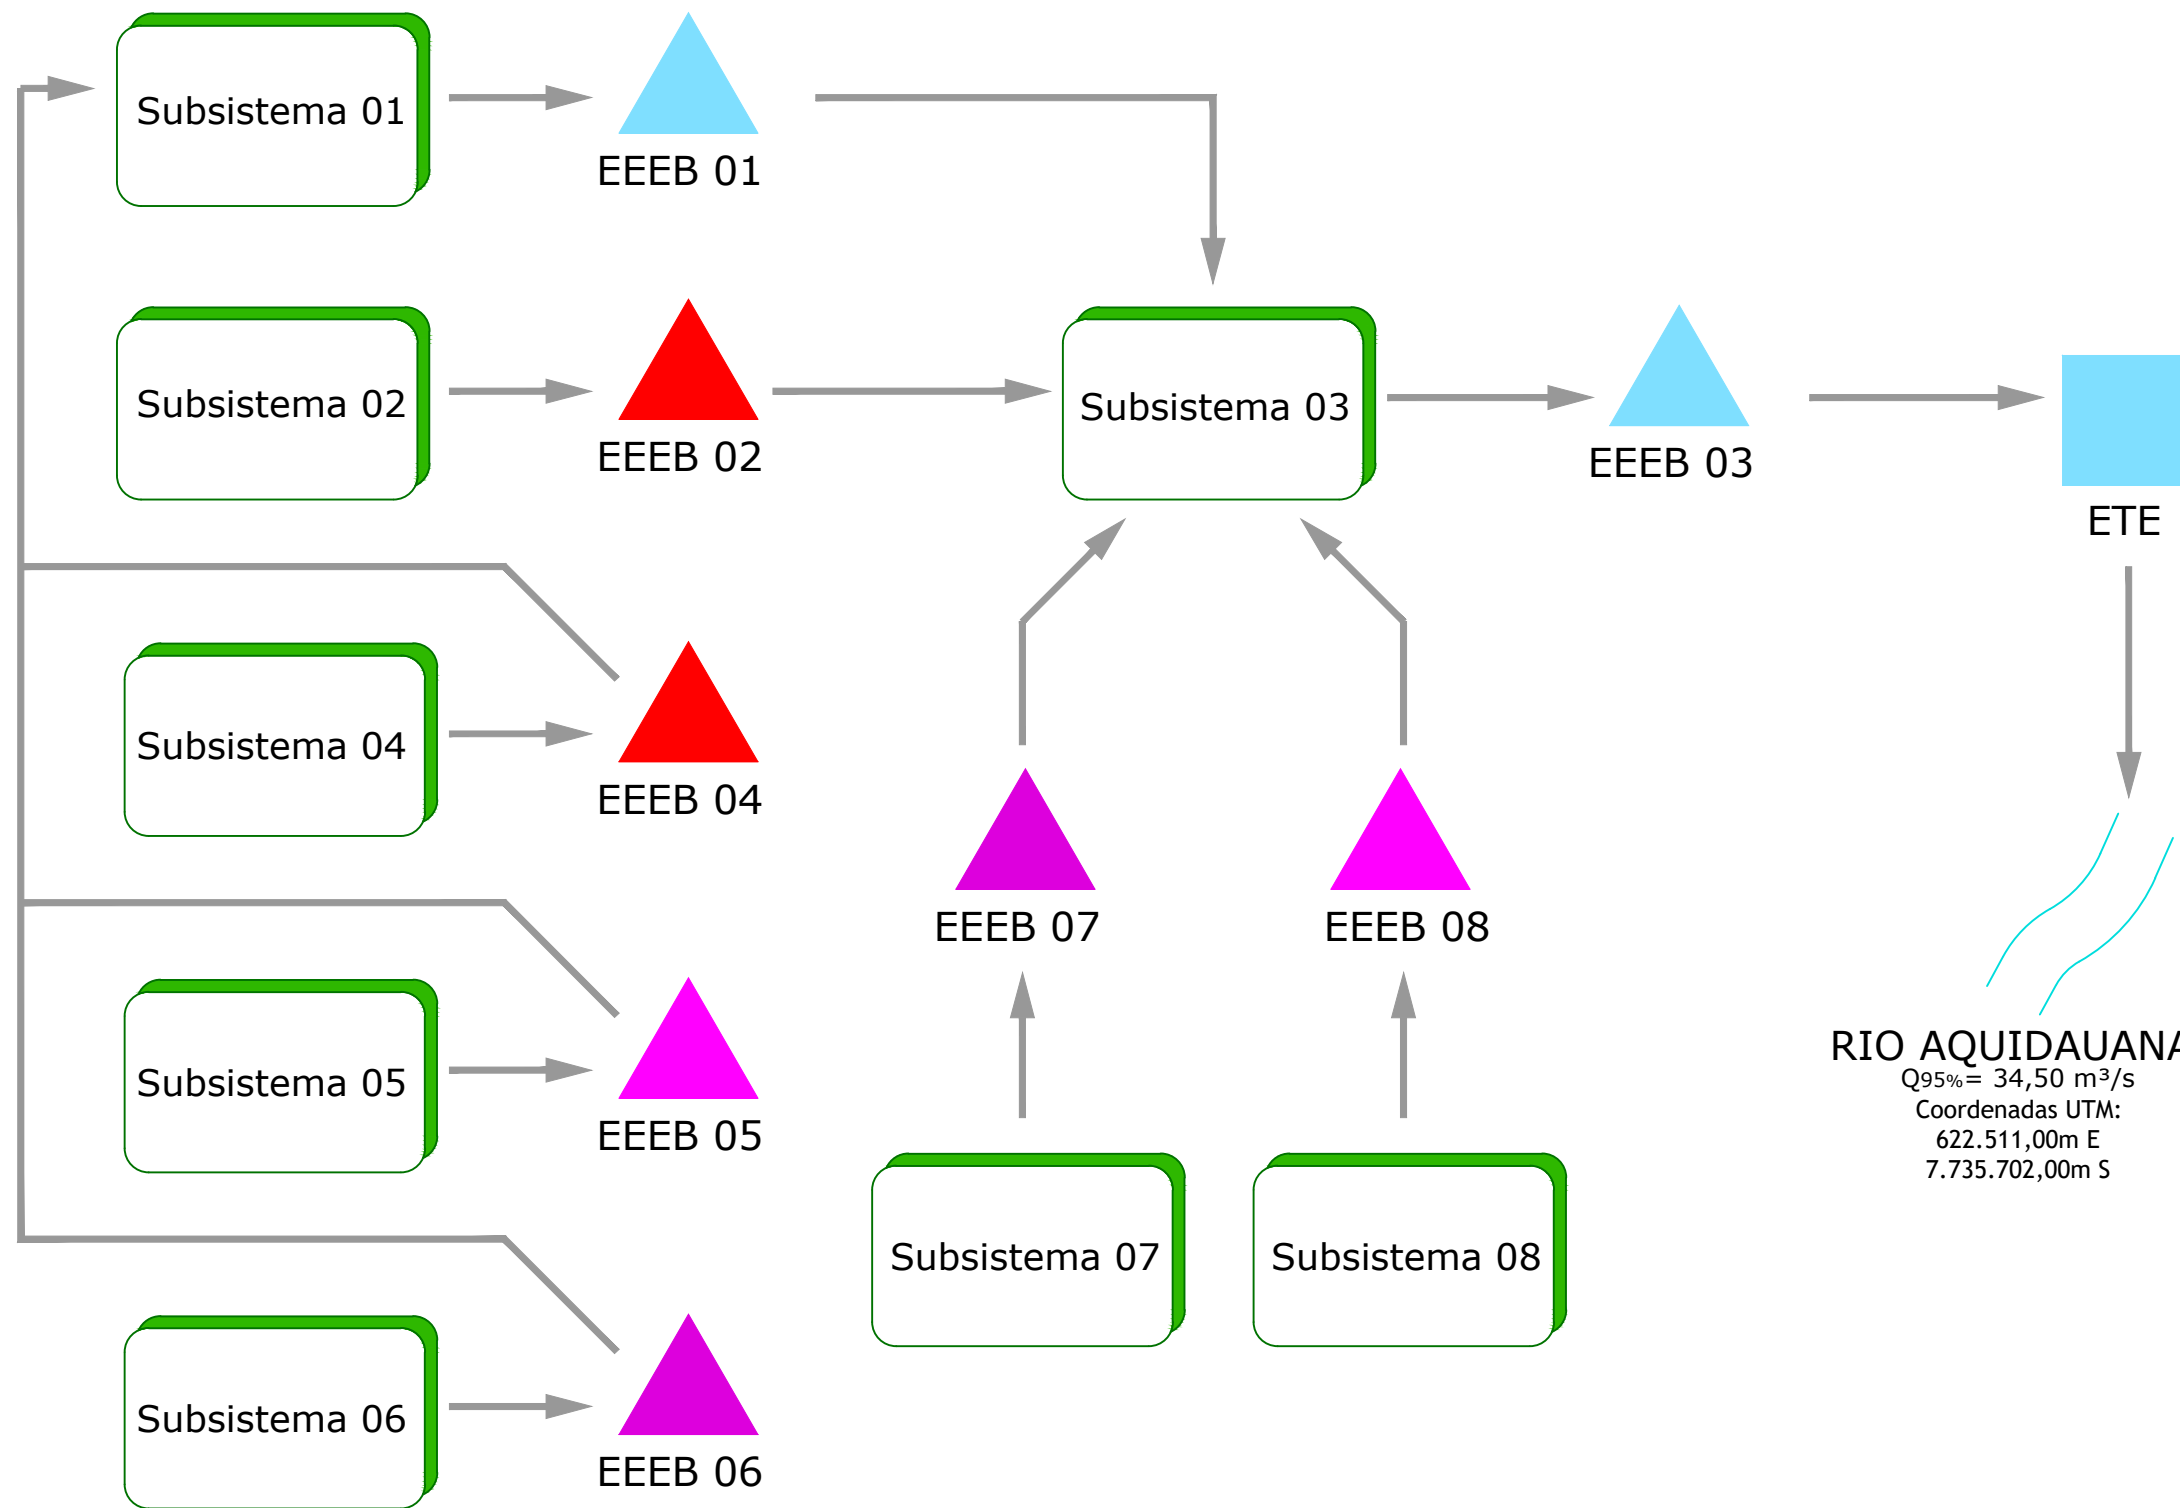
Subsistema 01

EEEB 01

Subsistema 02

EEEB 02

Subsistema 03

EEEB 03

ETE

Subsistema 04

EEEB 04

EEEB 07

EEEB 08

Subsistema 05

EEEB 05

RIO AQUIDAUANA
$Q_{95\%}$= 34,50 m³/s
Coordenadas UTM:
622.511,00m E
7.735.702,00m S

Subsistema 07

Subsistema 08

Subsistema 06

EEEB 06